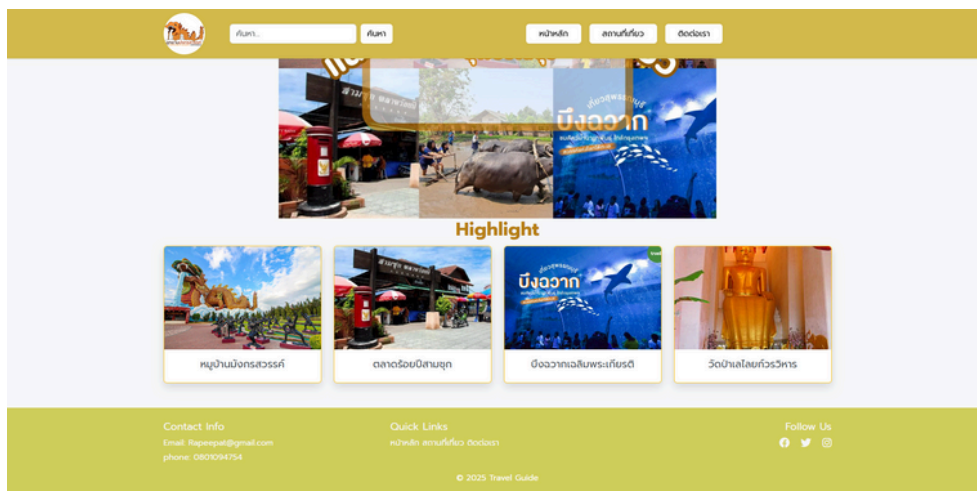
ค้นหา...

ค้นหา

หน้าหลัก

สถานที่เที่ยว

ติดต่อเรา

บึงฉวาก

Highlight

หมู่บ้านมังกรสวรรค์

ตลาดร้อยปีสามชุก

บึงฉวากเฉลิมพระเกียรติ

วัดป่าเลไลยก์วรวิหาร

Contact Info

Email: Rapeepat@gmail.com

phone: 0801094754

Quick Links

หน้าหลัก สถานที่เที่ยว ติดต่อเรา

Follow Us

© 2025 Travel Guide